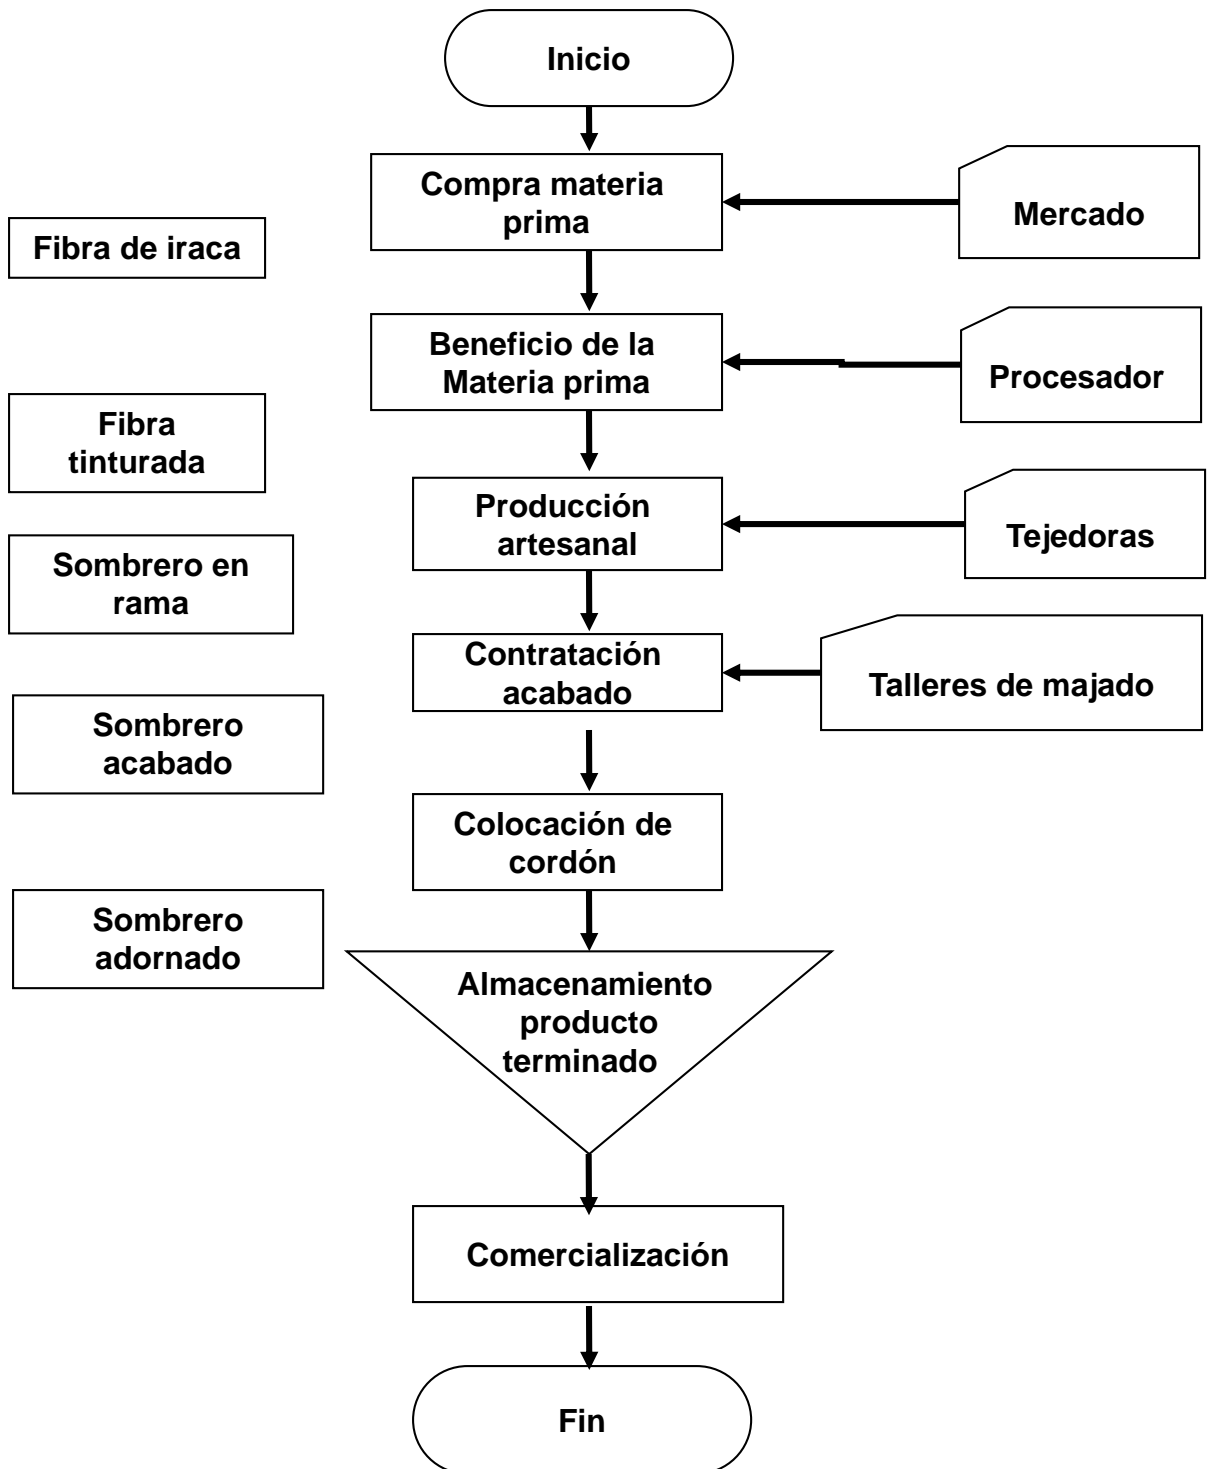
Inicio

Fibra de iraca

Compra materia prima

Mercado

Fibra tinturada

Beneficio de la Materia prima

Procesador

Sombrero en rama

Producción artesanal

Tejedoras

Contratación acabado

Talleres de majado

Sombrero acabado

Colocación de cordón

Sombrero adornado

Almacenamiento producto terminado

Comercialización

Fin